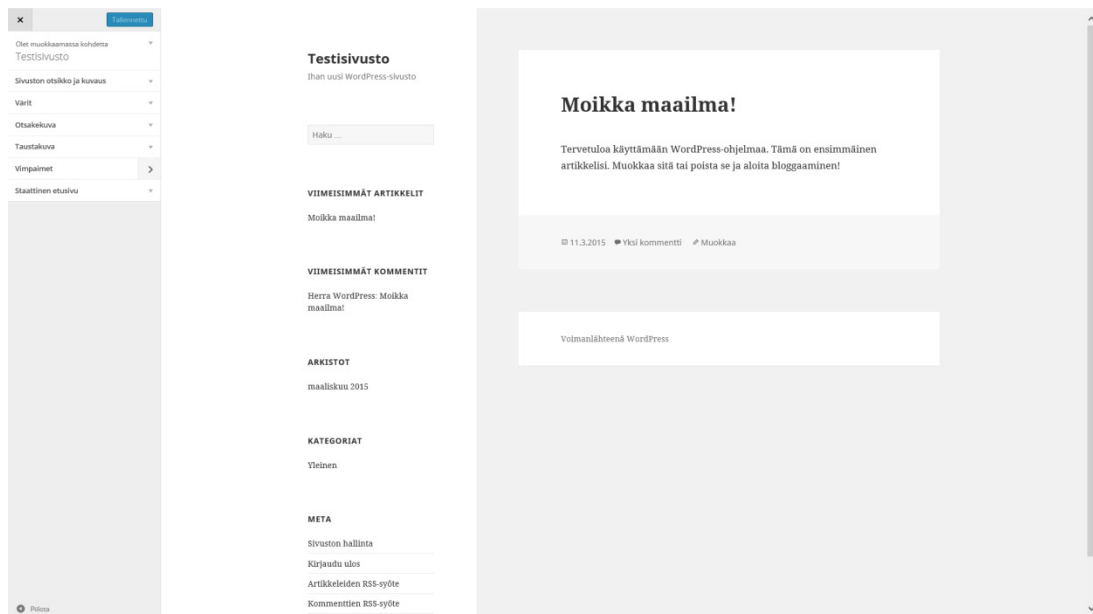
×
Tallennettu

Olet muokkaamassa kohdetta
Testisivusto

Sivuston otsikko ja kuvaus
Värit
Otsakekuva
Taustakuva
Vimpaimet
Staattinen etusivu

Piilota

Testisivusto
Ihan uusi WordPress-sivusto

Haku …

VIIMEISIMMÄT ARTIKKELIT
Moikka maailma!

VIIMEISIMMÄT KOMMENTIT
Herra WordPress: Moikka maailma!

ARKISTOT
maaliskuu 2015

KATEGORIAT
Yleinen

META
Sivuston hallinta
Kirjaudu ulos
Artikkeleiden RSS-syöte
Kommenttien RSS-syöte

Moikka maailma!

Tervetuloa käyttämään WordPress-ohjelmaa. Tämä on ensimmäinen artikkelisi. Muokkaa sitä tai poista se ja aloita bloggaaminen!

11.3.2015 Yksi kommentti Muokkaa

Voimanlähteenä WordPress